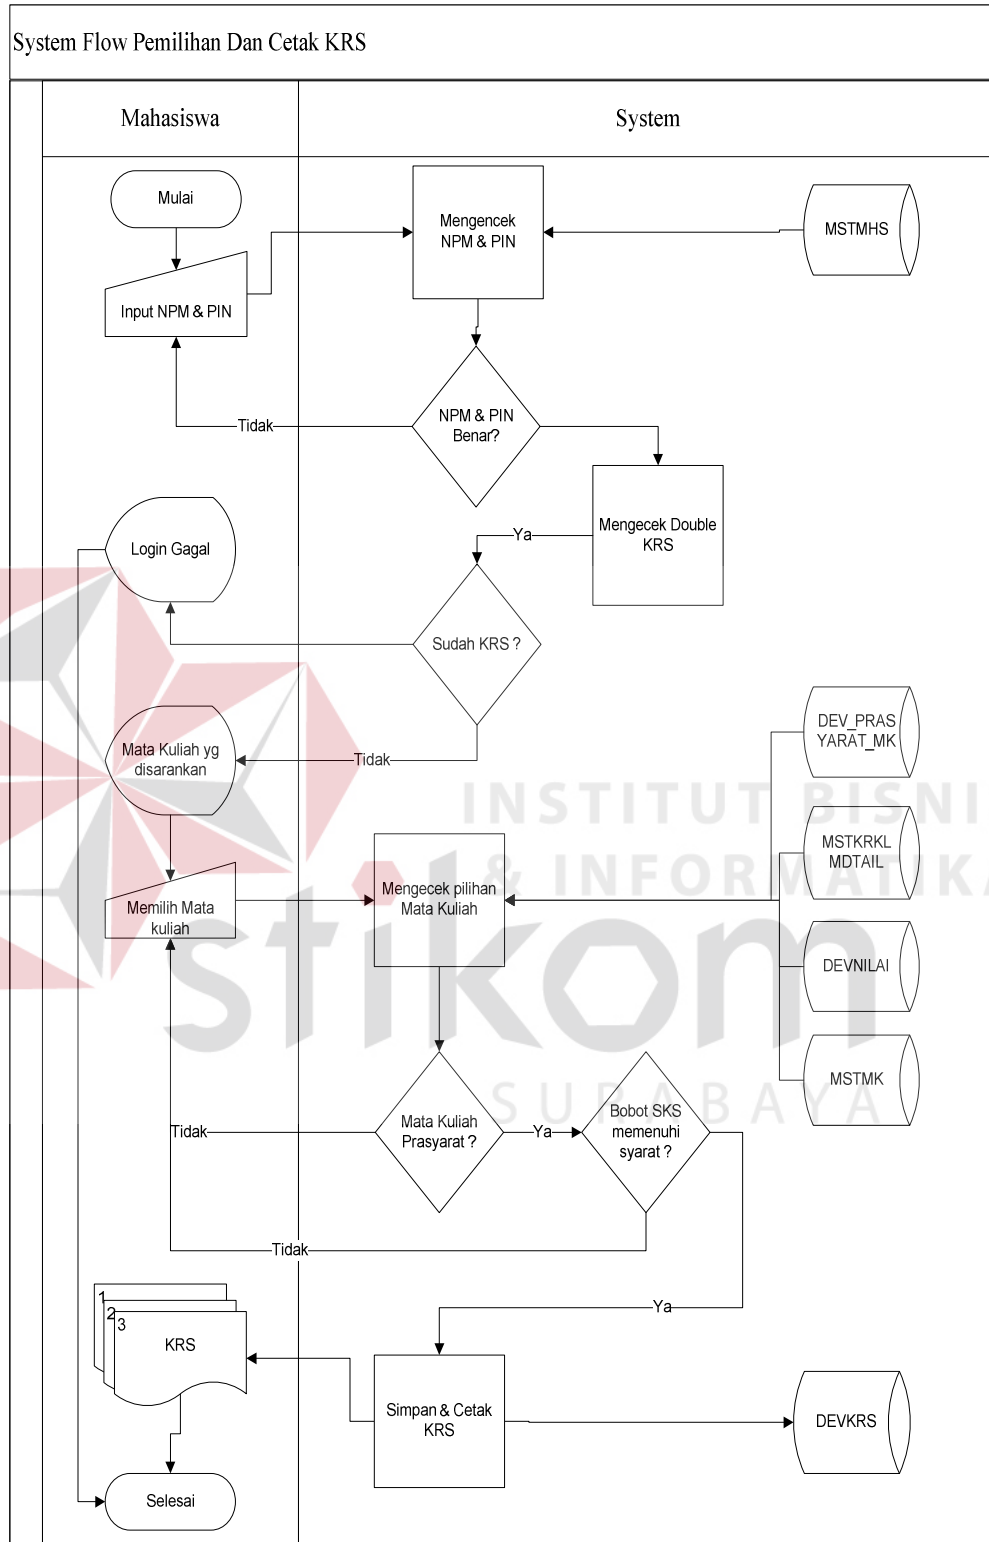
System Flow Pemilihan Dan Cetak KRS

Mahasiswa

System

Mulai

Input NPM & PIN

Mengencek NPM & PIN

MSTMHS

NPM & PIN Benar?

Tidak

Mengecek Double KRS

Ya

Login Gagal

Sudah KRS ?

Tidak

Mata Kuliah yg disarankan

DEV_PRAS YARAT_MK

MSTKRKL MDTAIL

Memilih Mata kuliah

Mengecek pilihan Mata Kuliah

DEVNILAI

MSTMK

Tidak

Mata Kuliah Prasyarat ?

Ya

Bobot SKS memenuhi syarat ?

Tidak

Ya

1
2
3
KRS

Simpan & Cetak KRS

DEVKRS

Selesai

INSTITUT BISNIS & INFORMATIKA stikom SURABAYA